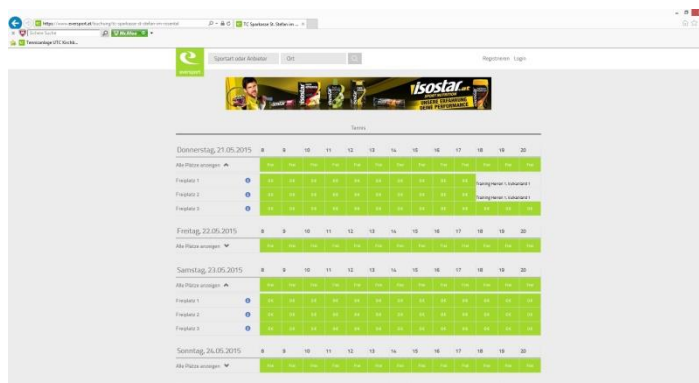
https://www.eversport.at/buchung/tc-sparkasse-st-stefan-im-rosental

TC Sparkasse St. Stefan im ...

Sichere Suche

McAfee

Tennisanlage UTC Kirchb...

eversport

Sportart oder Anbieter

Ort

Registrieren Login

isostar.at

INSERE ERFAHRUNG DEINE PERFORMANCE

Tennis

Donnerstag, 21.05.2015 8 9 10 11 12 13 14 15 16 17 18 19 20

Alle Plätze anzeigen

Freiplatz 1

Training Herren 1. Kollaerland 1

Freiplatz 2

Training Herren 1. Kollaerland 1

Freiplatz 3

Freitag, 22.05.2015 8 9 10 11 12 13 14 15 16 17 18 19 20

Alle Plätze anzeigen

Samstag, 23.05.2015 8 9 10 11 12 13 14 15 16 17 18 19 20

Alle Plätze anzeigen

Freiplatz 1

Freiplatz 2

Freiplatz 3

Sonntag, 24.05.2015 8 9 10 11 12 13 14 15 16 17 18 19 20

Alle Plätze anzeigen